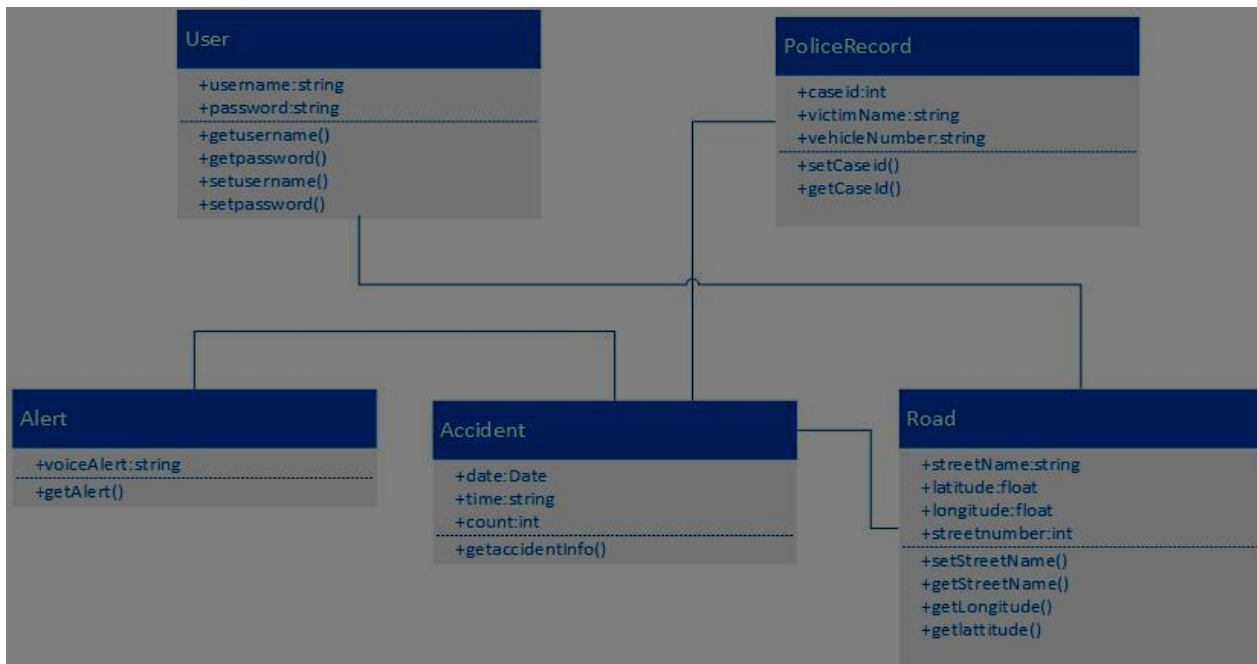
User

+username:string
+password:string

+getusername()
+getpassword()
+setusername()
+setpassword()

PoliceRecord

+caseid:int
+victimName:string
+vehicleNumber:string

+setCaseid()
+getCaseId()

Alert

+voiceAlert:string

+getAlert()

Accident

+date:Date
+time:string
+count:int

+getaccidentInfo()

Road

+streetName:string
+latitude:float
+longitude:float
+streetnumber:int

+setStreetName()
+getStreetName()
+getLongitude()
+getlattitude()